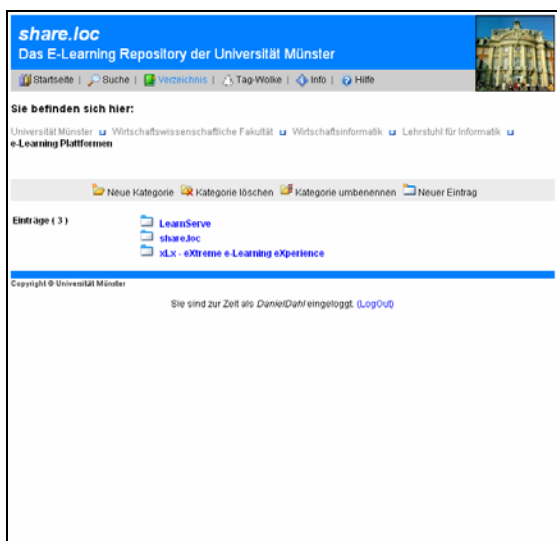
share.loc
Das E-Learning Repository der Universität Münster

Startseite | Suche | Verzeichnis | Tag-Wolke | Info | Hilfe

Sie befinden sich hier:

Universität Münster Wirtschaftswissenschaftliche Fakultät Wirtschaftsinformatik Lehrstuhl für Informatik e-Learning Plattformen

Neue Kategorie Kategorie löschen Kategorie umbenennen Neuer Eintrag

Einträge ( 3 )

LearnServe
share.loc
xLx - eXtreme e-Learning eXperience

Copyright © Universität Münster

Sie sind zur Zeit als DanielDahl eingeloggt. (LogOut)